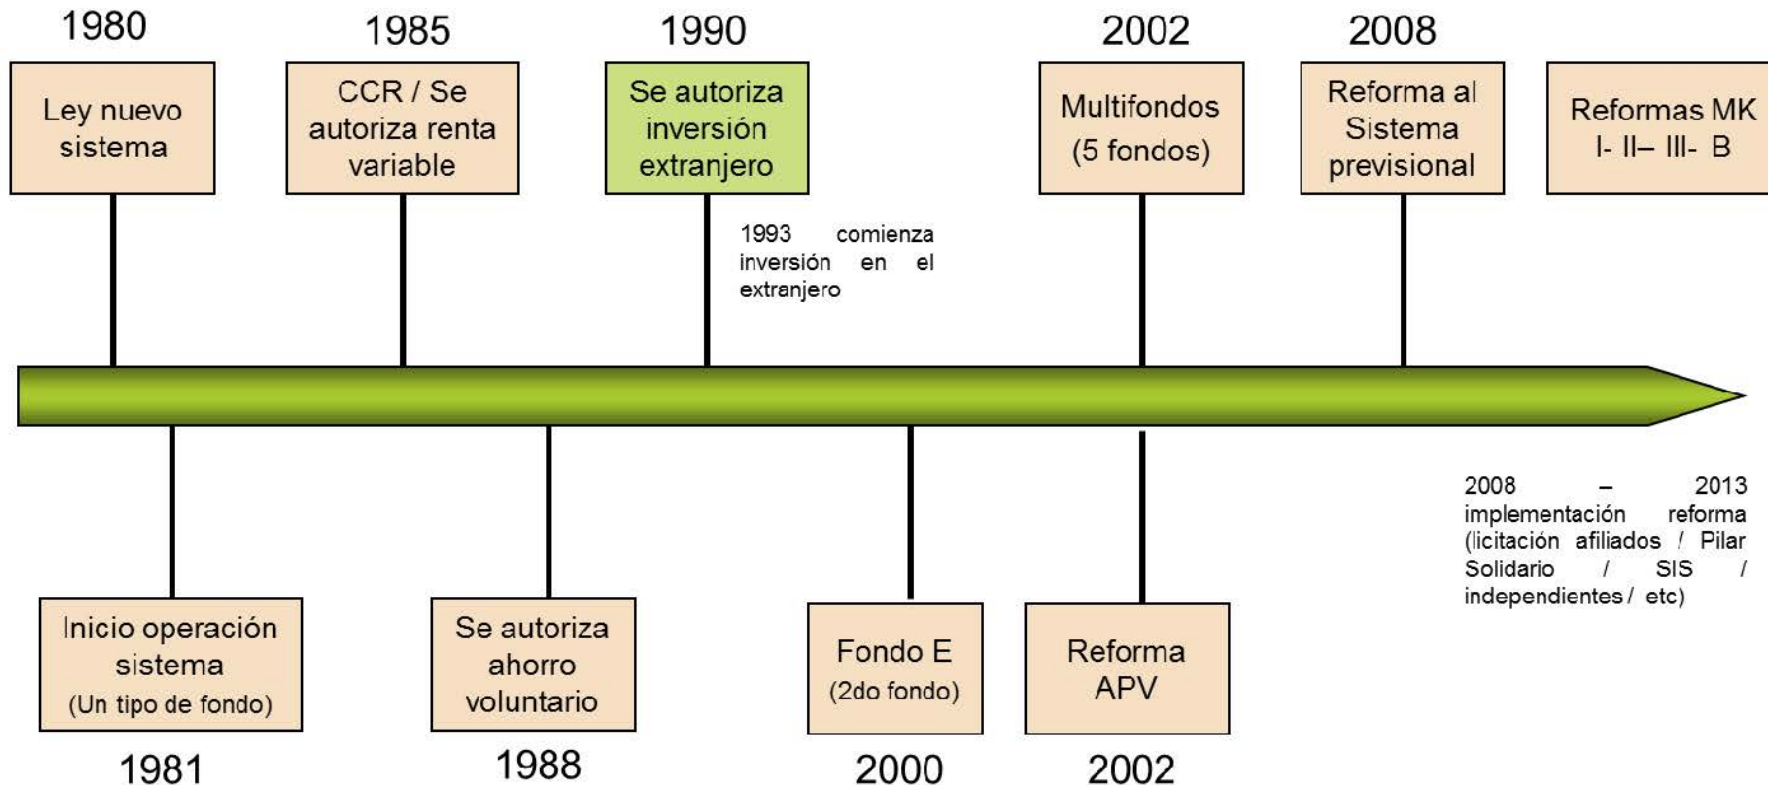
1980

Ley nuevo sistema

1985

CCR / Se autoriza renta variable

1990

Se autoriza inversión extranjero

1993 comienza inversión en el extranjero

2002

Multifondos (5 fondos)

2008

Reforma al Sistema previsional

Reformas MK I- II– III- B

2008 – 2013 implementación reforma (licitación afiliados / Pilar Solidario / SIS / independientes / etc)

Inicio operación sistema (Un tipo de fondo)

1981

Se autoriza ahorro voluntario

1988

Fondo E (2do fondo)

2000

Reforma APV

2002